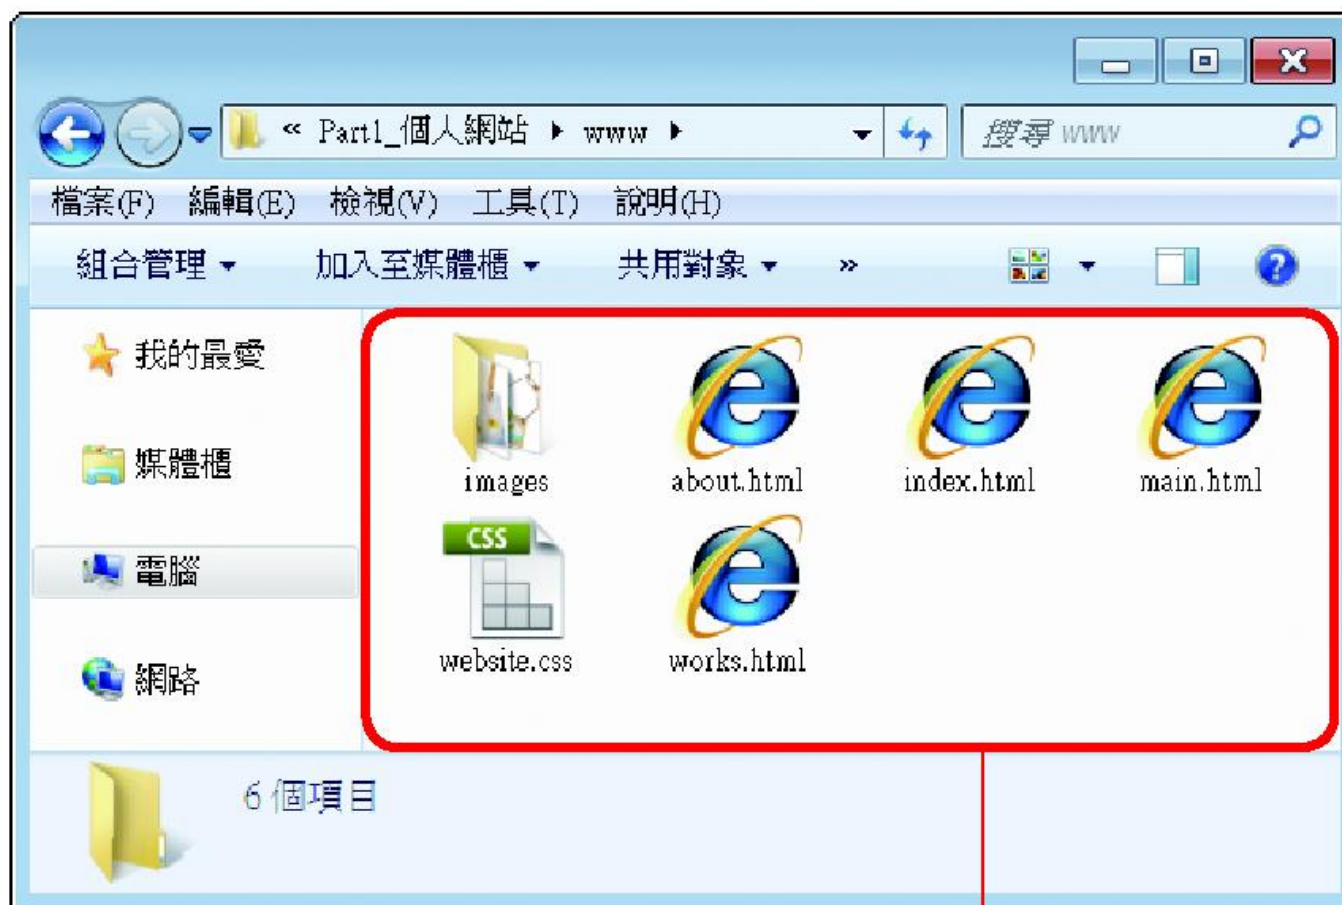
« Part1_個人網站 ▸ www ▸

搜尋 www

檔案(F) 編輯(E) 檢視(V) 工具(T) 說明(H)

組合管理 ▾ 加入至媒體櫃 ▾ 共用對象 ▾ »

我的最愛

媒體櫃

電腦

網路

images

about.html

index.html

main.html

CSS

website.css

works.html

6 個項目